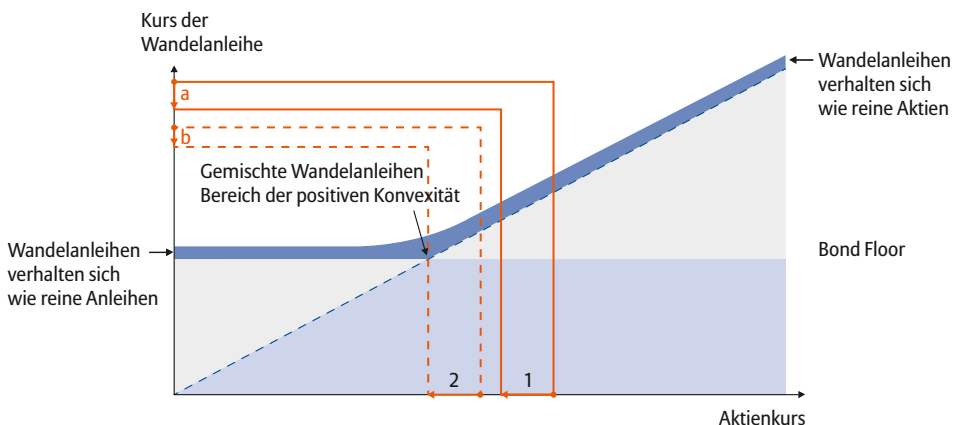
Kurs der Wandelanleihe

a

b

Gemischte Wandelanleihen
Bereich der positiven Konvexität

Wandelanleihen verhalten sich wie reine Aktien

Wandelanleihen verhalten sich wie reine Anleihen

Bond Floor

2

1

Aktienkurs